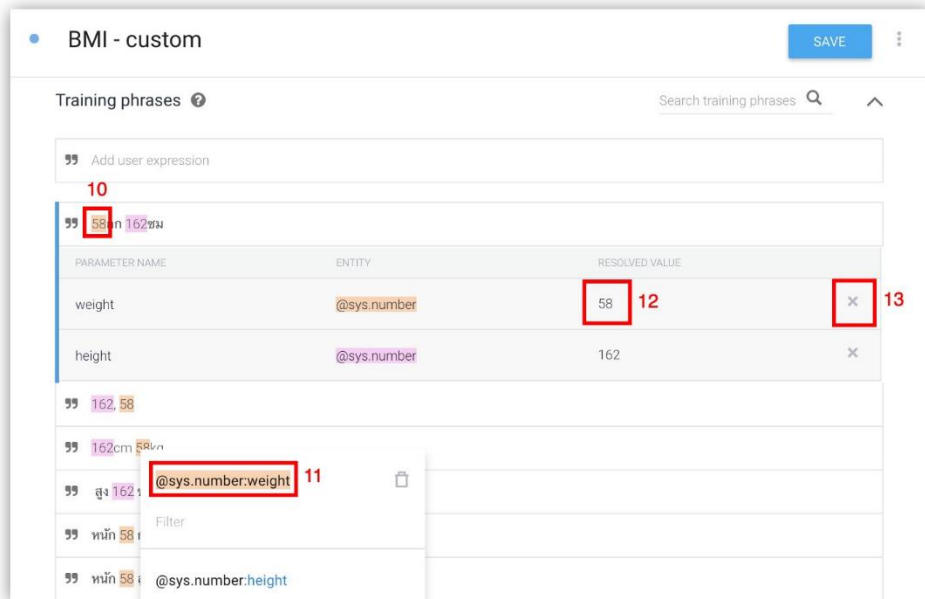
BMI - custom

SAVE

Training phrases

Search training phrases

Add user expression

10

58กก 162ซม

| PARAMETER NAME | ENTITY | RESOLVED VALUE |
|---|---|---|
| weight | @sys.number | 58 |
| height | @sys.number | 162 |

12

13

162, 58

162cm 58kg

สูง 162

หนัก 58

หนัก 58

@sys.number:weight

11

Filter

@sys.number:height